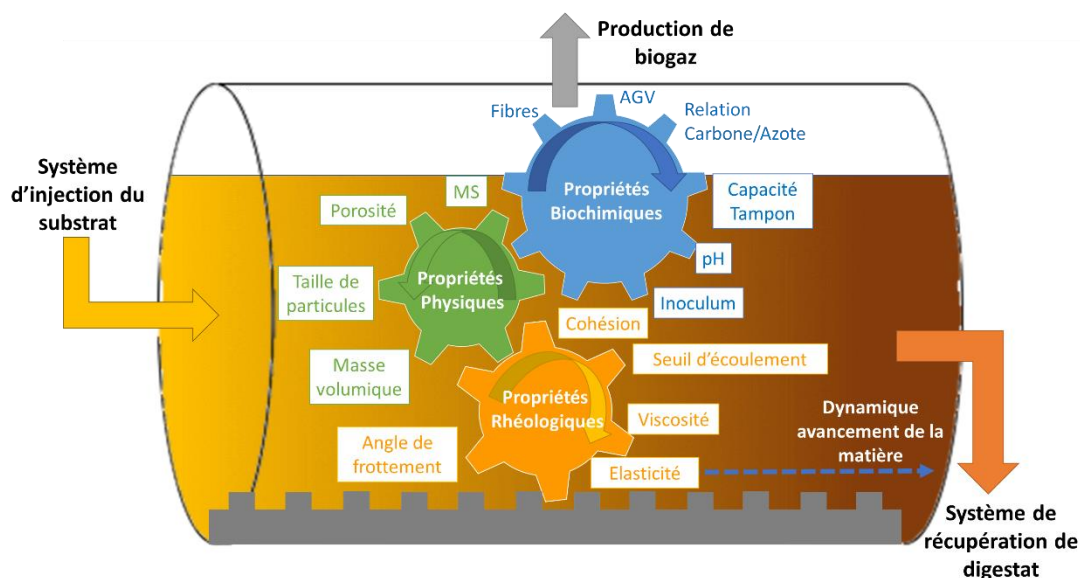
Production de biogaz

Fibres

AGV

Relation Carbone/Azote

Système d'injection du substrat

MS

Propriétés Biochimiques

Capacité Tampon

Porosité

pH

Taille de particules

Propriétés Physiques

Inoculum

Cohésion

Masse volumique

Seuil d'écoulement

Propriétés Rhéologiques

Viscosité

Dynamique avancement de la matière

Angle de frottement

Elasticité

Système de récupération de digestat